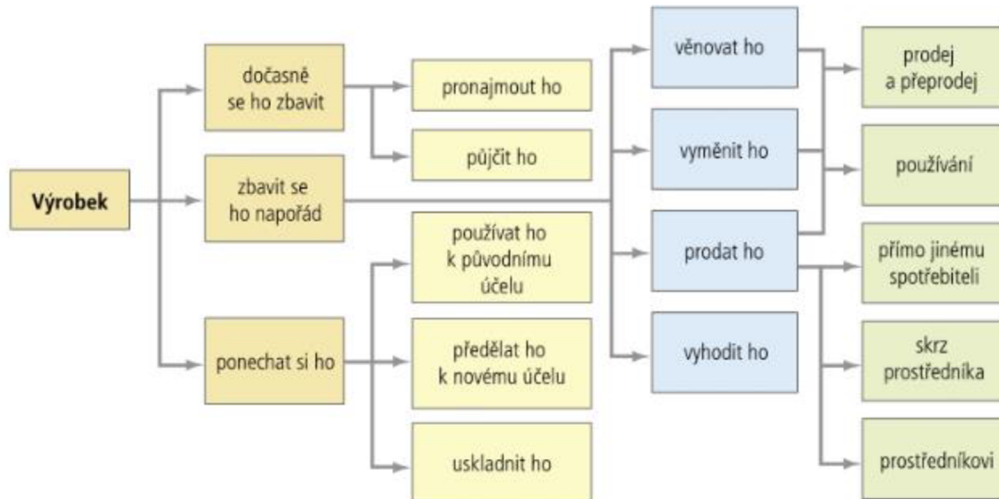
Výrobek

dočasně se ho zbavit

zbavit se ho napořád

ponechat si ho

pronajmout ho

půjčit ho

používat ho k původnímu účelu

předělat ho k novému účelu

uskladnit ho

věnovat ho

vyměnit ho

prodat ho

vyhodit ho

prodej a přeprodej

používání

přímo jinému spotřebiteli

skrz prostředníka

prostředníkovi